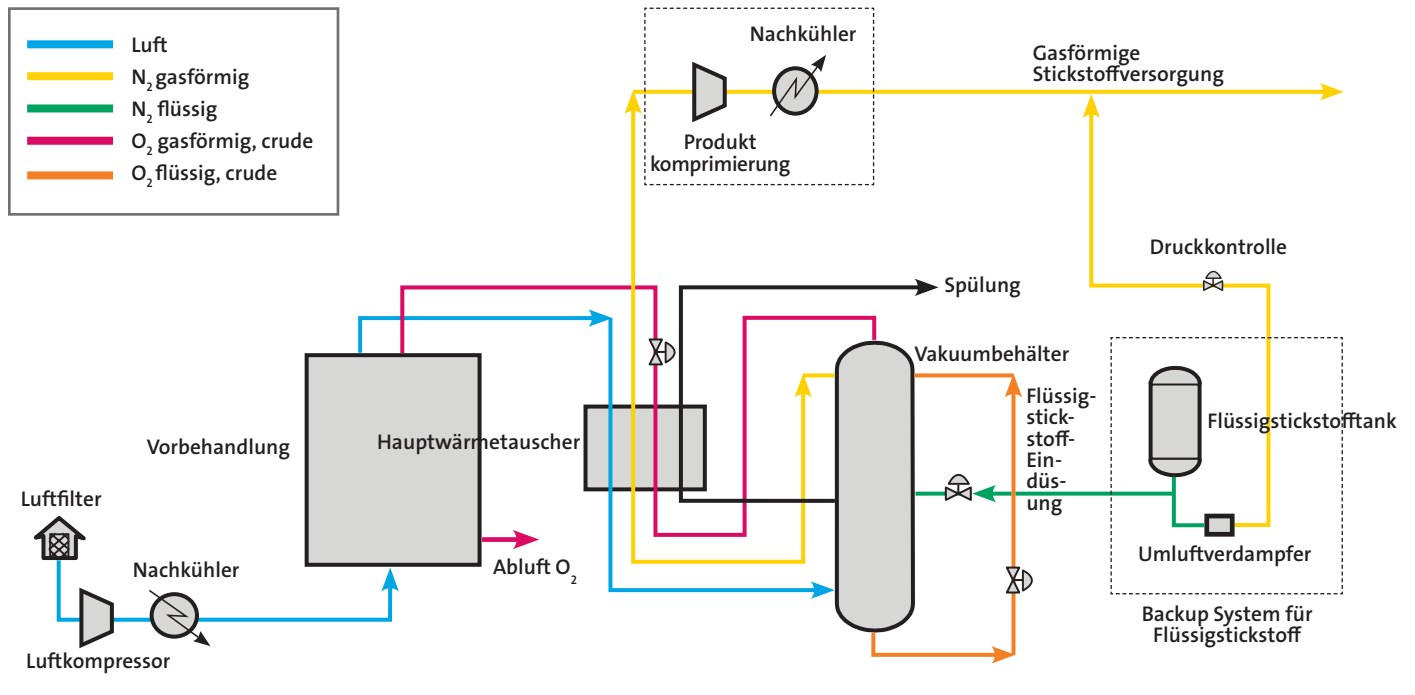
Luft
$N_2$ gasförmig
$N_2$ flüssig
$O_2$ gasförmig, crude
$O_2$ flüssig, crude

Nachkühler
Produkt komprimierung
Gasförmige Stickstoffversorgung

Druckkontrolle

Spülung

Vakuumbehälter

Flüssigstickstoff-Eindüsung

Flüssigstickstofftank

Umluftverdampfer

Backup System für Flüssigstickstoff

Vorbehandlung
Hauptwärmetauscher
Abluft $O_2$

Luftfilter
Nachkühler
Luftkompressor